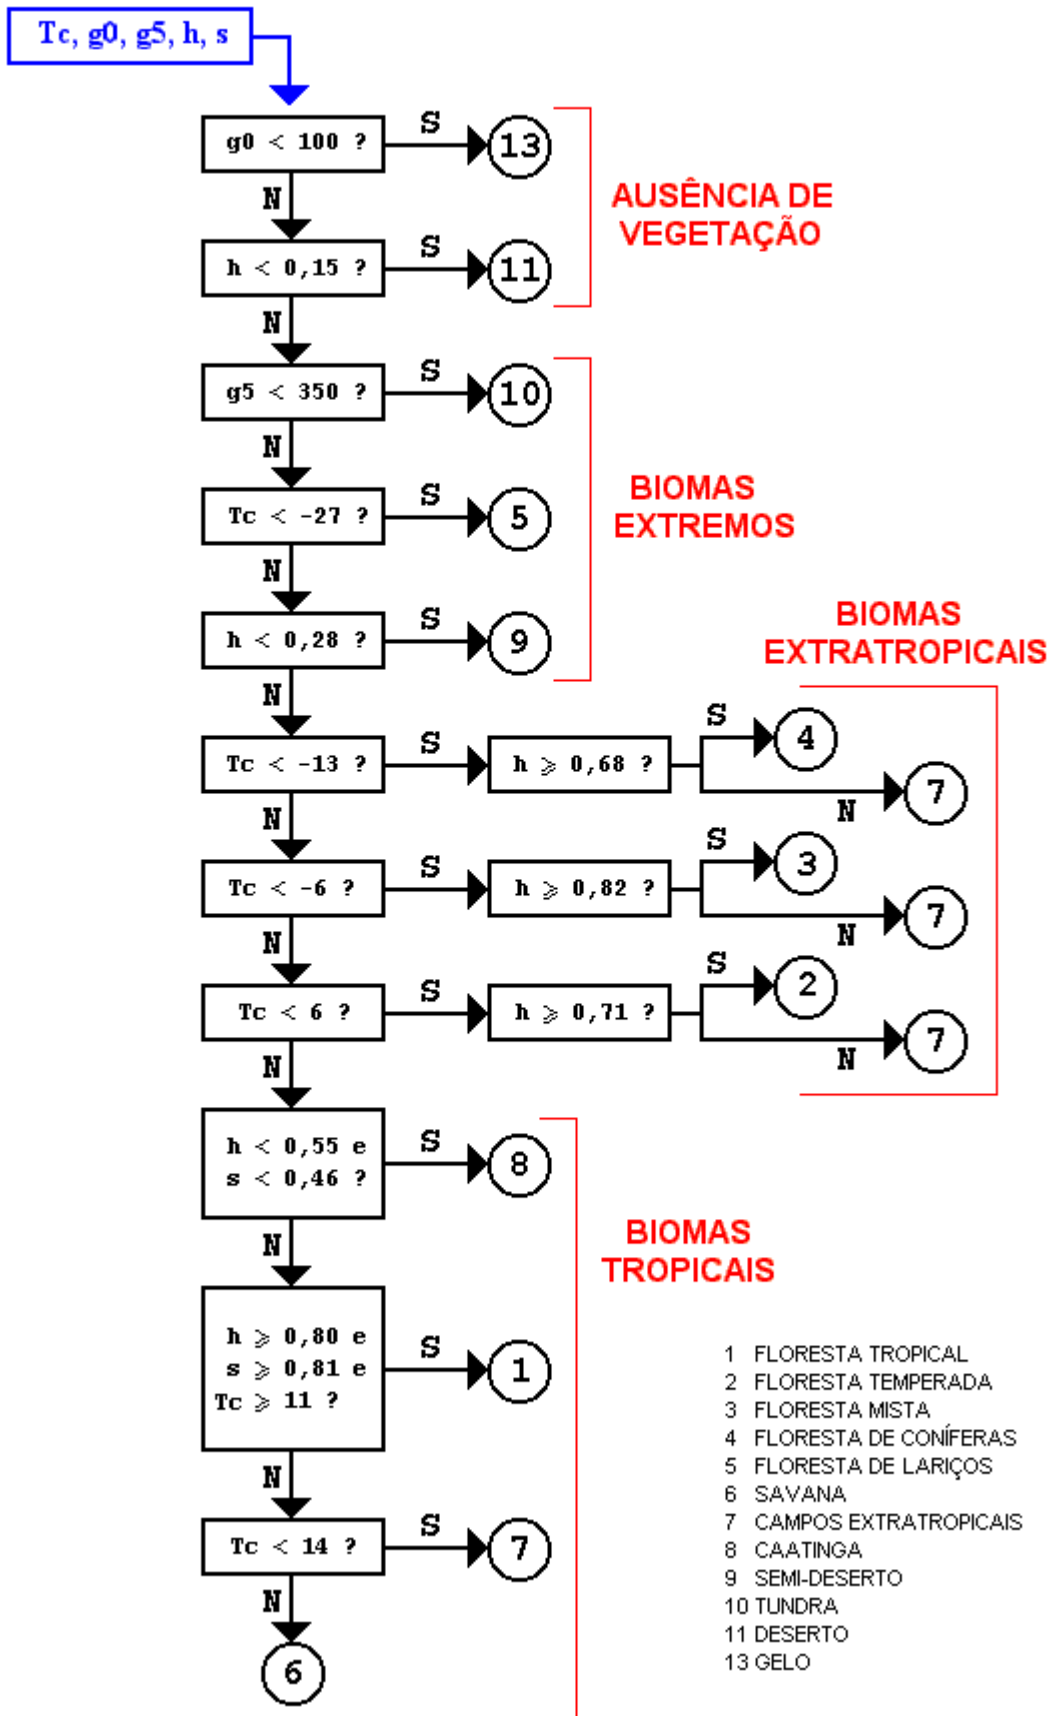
Tc, g0, g5, h, s

g0 < 100 ?
S
13
N
h < 0,15 ?
S
11
AUSÊNCIA DE VEGETAÇÃO
N
g5 < 350 ?
S
10
N
Tc < -27 ?
S
5
BIOMAS EXTREMOS
N
h < 0,28 ?
S
9
BIOMAS EXTRATROPICAIS
N
Tc < -13 ?
S
h $\geqslant$ 0,68 ?
S
4
N
7
N
Tc < -6 ?
S
h $\geqslant$ 0,82 ?
S
3
N
7
N
Tc < 6 ?
S
h $\geqslant$ 0,71 ?
S
2
N
7
N
h < 0,55 e s < 0,46 ?
S
8
BIOMAS TROPICAIS
N
h $\geqslant$ 0,80 e s $\geqslant$ 0,81 e Tc $\geqslant$ 11 ?
S
1
N
Tc < 14 ?
S
7
N
6

1 FLORESTA TROPICAL
2 FLORESTA TEMPERADA
3 FLORESTA MISTA
4 FLORESTA DE CONÍFERAS
5 FLORESTA DE LARIÇOS
6 SAVANA
7 CAMPOS EXTRATROPICAIS
8 CAATINGA
9 SEMI-DESERTO
10 TUNDRA
11 DESERTO
13 GELO